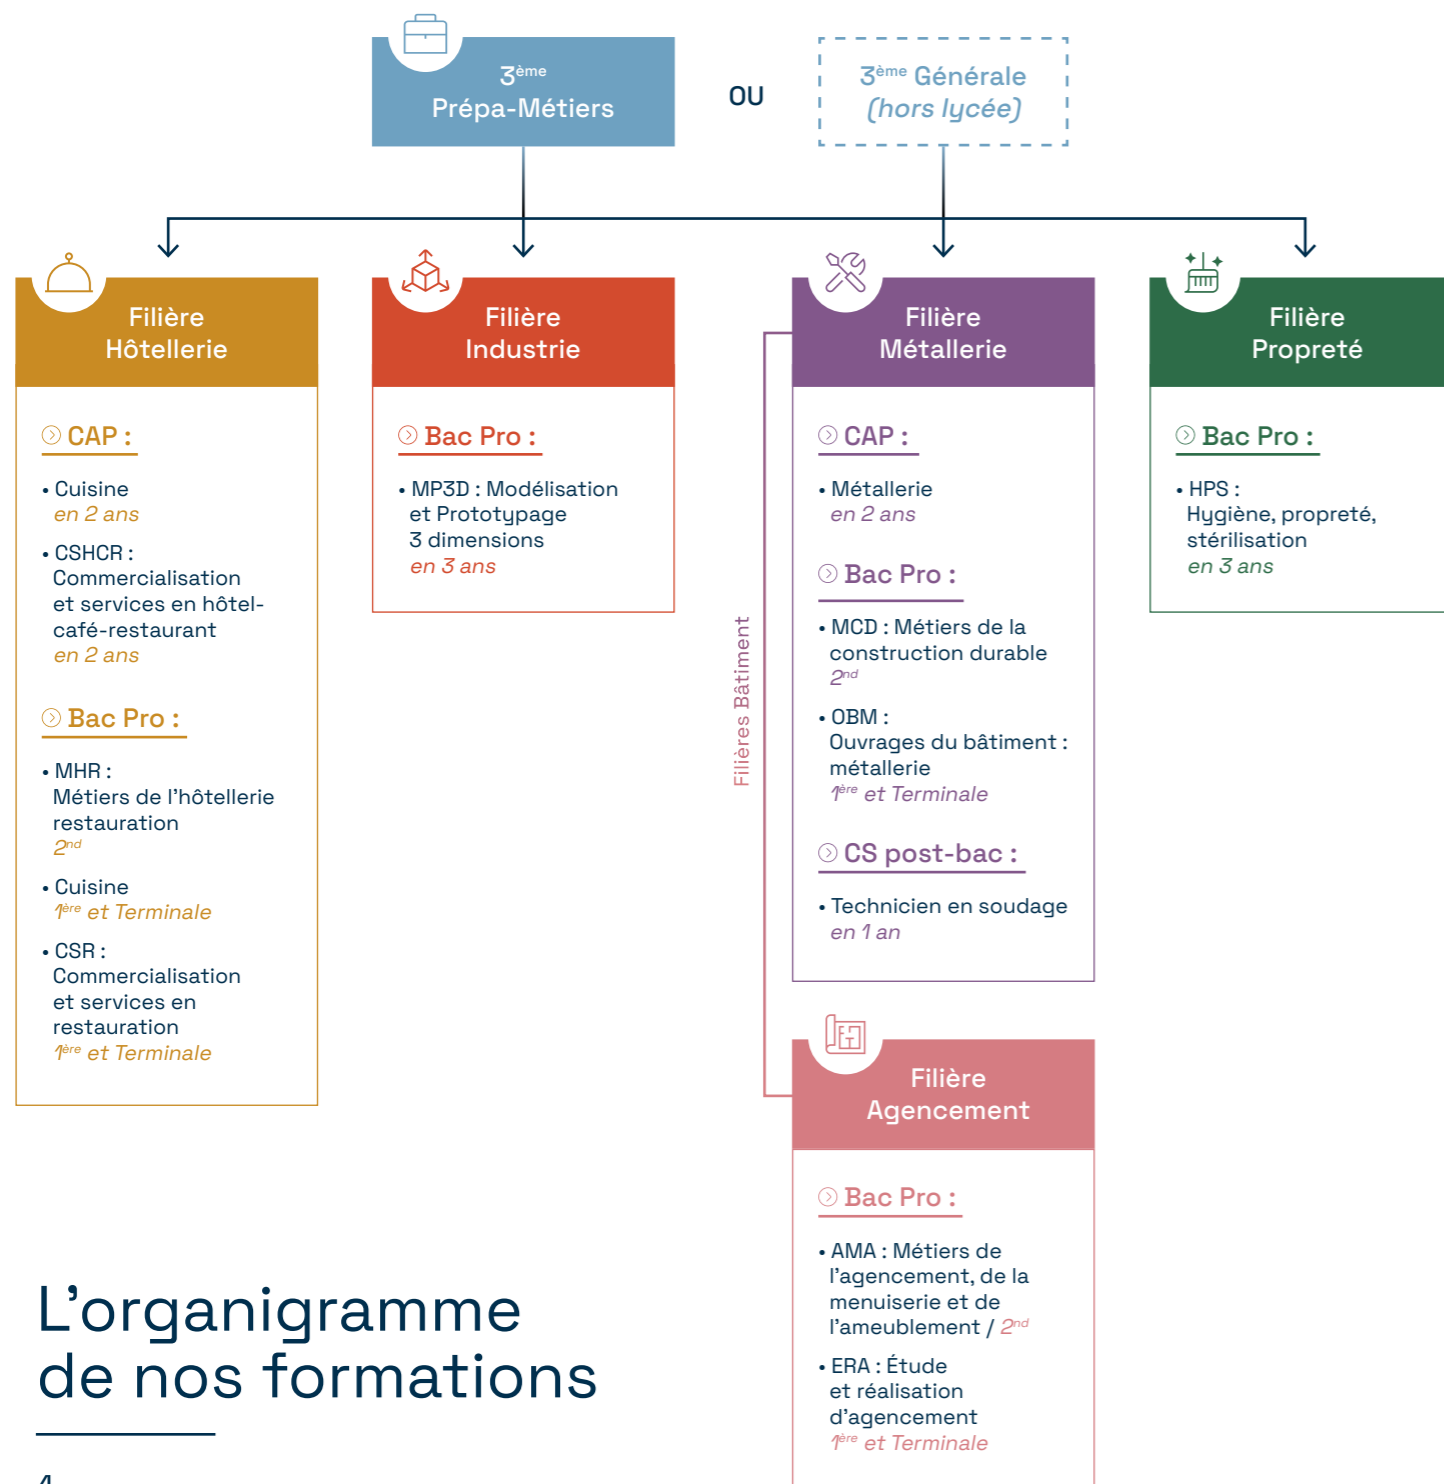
$3^{ème}$
Prépa-Métiers

OU

$3^{ème}$ Générale
(hors lycée)

Filière
Hôtellerie

CAP :

• Cuisine
en 2 ans

• CSHCR :
Commercialisation et services en hôtel-café-restaurant
en 2 ans

Bac Pro :

• MHR :
Métiers de l'hôtellerie restauration
$2^{nd}$

• Cuisine
$1^{ère}$ et Terminale

• CSR :
Commercialisation et services en restauration
$1^{ère}$ et Terminale

Filière
Industrie

Bac Pro :

• MP3D : Modélisation et Prototypage 3 dimensions
en 3 ans

Filière
Métallerie

CAP :

• Métallerie
en 2 ans

Bac Pro :

• MCD : Métiers de la construction durable
$2^{nd}$

• OBM :
Ouvrages du bâtiment : métallerie
$1^{ère}$ et Terminale

CS post-bac :

• Technicien en soudage
en 1 an

Filières Bâtiment

Filière
Agencement

Bac Pro :

• AMA : Métiers de l'agencement, de la menuiserie et de l'ameublement / $2^{nd}$

• ERA : Étude et réalisation d'agencement
$1^{ère}$ et Terminale

Filière
Propreté

Bac Pro :

• HPS :
Hygiène, propreté, stérilisation
en 3 ans

L'organigramme de nos formations

4